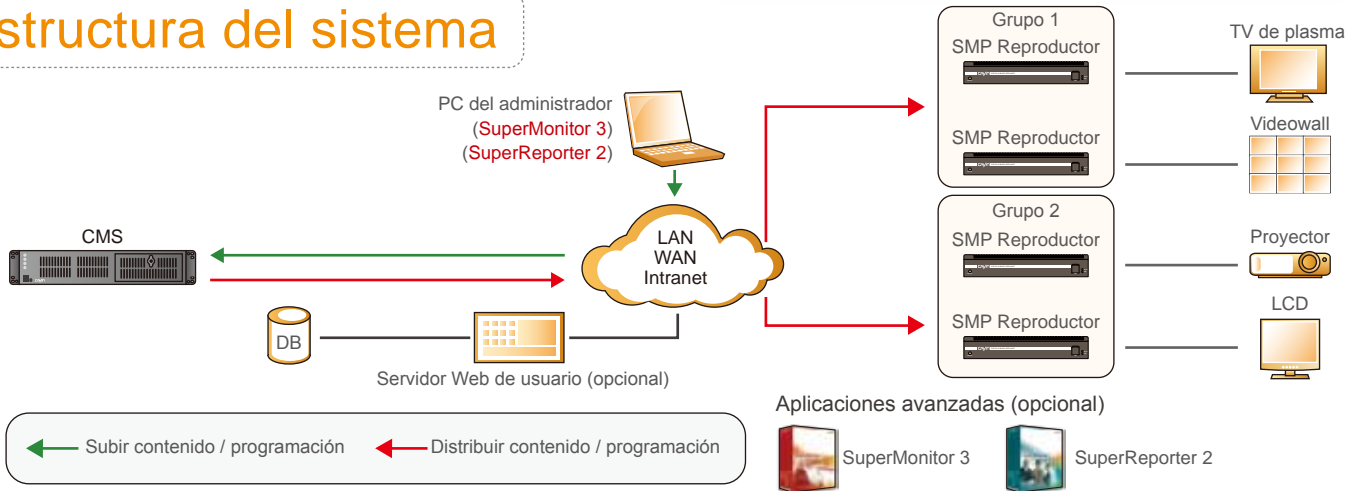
structura del sistema

PC del administrador
(SuperMonitor 3)
(SuperReporter 2)

CMS

LAN
WAN
Intranet

DB

Servidor Web de usuario (opcional)

Grupo 1
SMP Reproductor
SMP Reproductor

Grupo 2
SMP Reproductor
SMP Reproductor

TV de plasma
Videowall
Proyector
LCD

Aplicaciones avanzadas (opcional)
SuperMonitor 3
SuperReporter 2

Subir contenido / programación
Distribuir contenido / programación